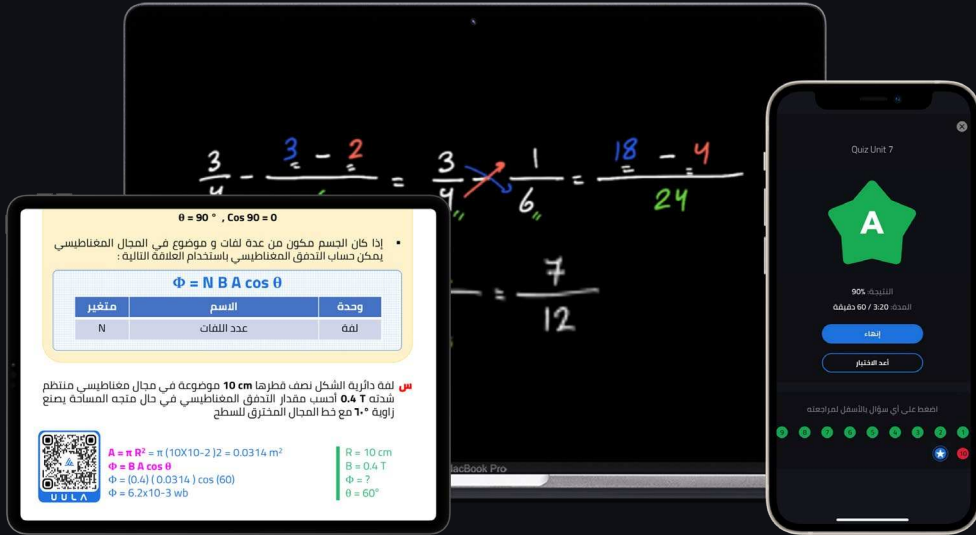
$\frac{3}{4} - \frac{3}{?} - \frac{2}{?} = \frac{3}{4} \times \frac{1}{6} = \frac{18}{24} - \frac{4}{24}$

$= \frac{7}{12}$

MacBook Pro

θ = 90 ° , Cos 90 = 0

إذا كان الجسم مكون من عدة لفات و موضوع في المجال المغناطيسي يمكن حساب التدفق المغناطيسي باستخدام العلاقة التالية :

Φ = N B A cos θ

| متغير | الاسم | وحدة |
|---|---|---|
| N | عدد اللفات | لفة |

س لفة دائرية الشكل نصف قطرها 10 cm موضوعة في مجال مغناطيسي منتظم شدته 0.4 T أحسب مقدار التدفق المغناطيسي في حال متجه المساحة يصنع زاوية ٦٠° مع خط المجال المخترق للسطح

A = π R² = π (10X10-2 )2 = 0.0314 m²
Φ = B A cos θ
Φ = (0.4) ( 0.0314 ) cos (60)
Φ = 6.2x10-3 wb

R = 10 cm
B = 0.4 T
Φ = ?
θ = 60°

UULA

Quiz Unit 7

A

النتيجة: 90%
المدة: 3:20 / 60 دقيقة

إنهاء

أعد الاختبار

اضغط على أي سؤال بالأسفل لمراجعته